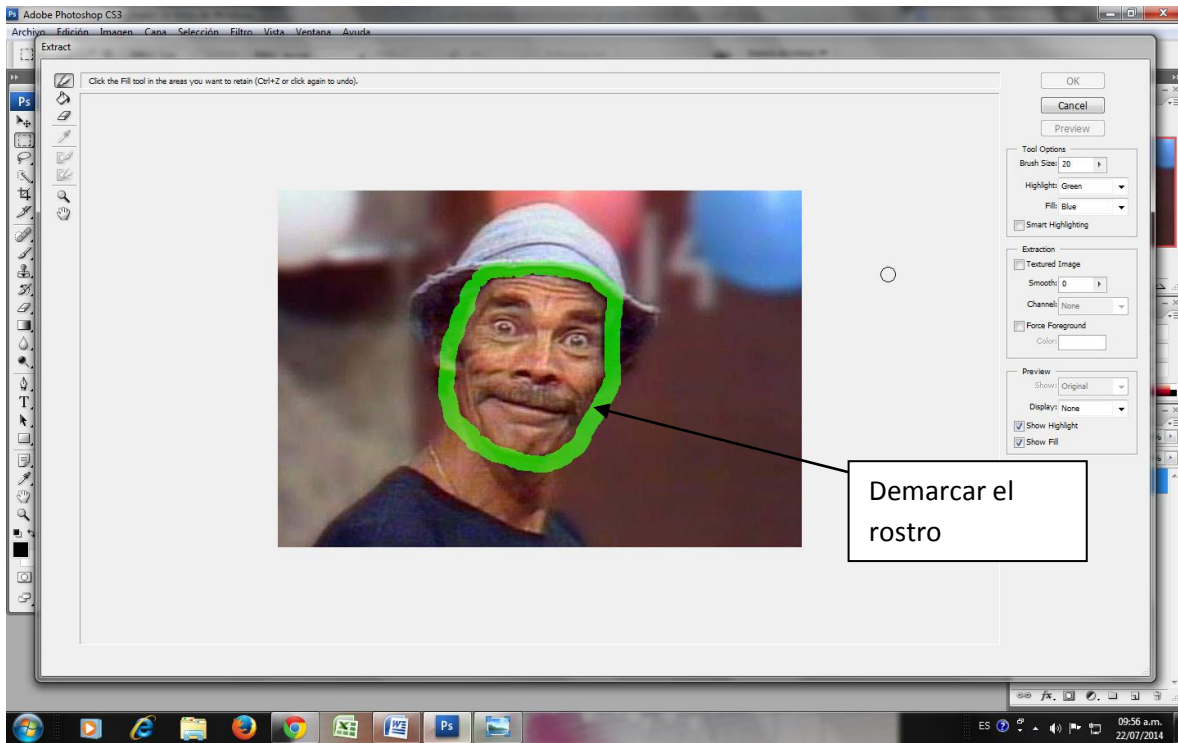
Adobe Photoshop CS3

Archivo Edición Imagen Capa Selección Filtro Vista Ventana Ayuda

Extract

Click the Fill tool in the areas you want to retain (Ctrl+Z or click again to undo).

OK

Cancel

Preview

Tool Options

Brush Size: 20

Highlight: Green

Fill: Blue

Smart Highlighting

Extraction

Textured Image

Smooth: 0

Channel: None

Force Foreground

Color:

Preview

Show: Original

Display: None

Show Highlight

Show Fill

Demarcar el rostro

ES

09:56 a.m.
22/07/2014